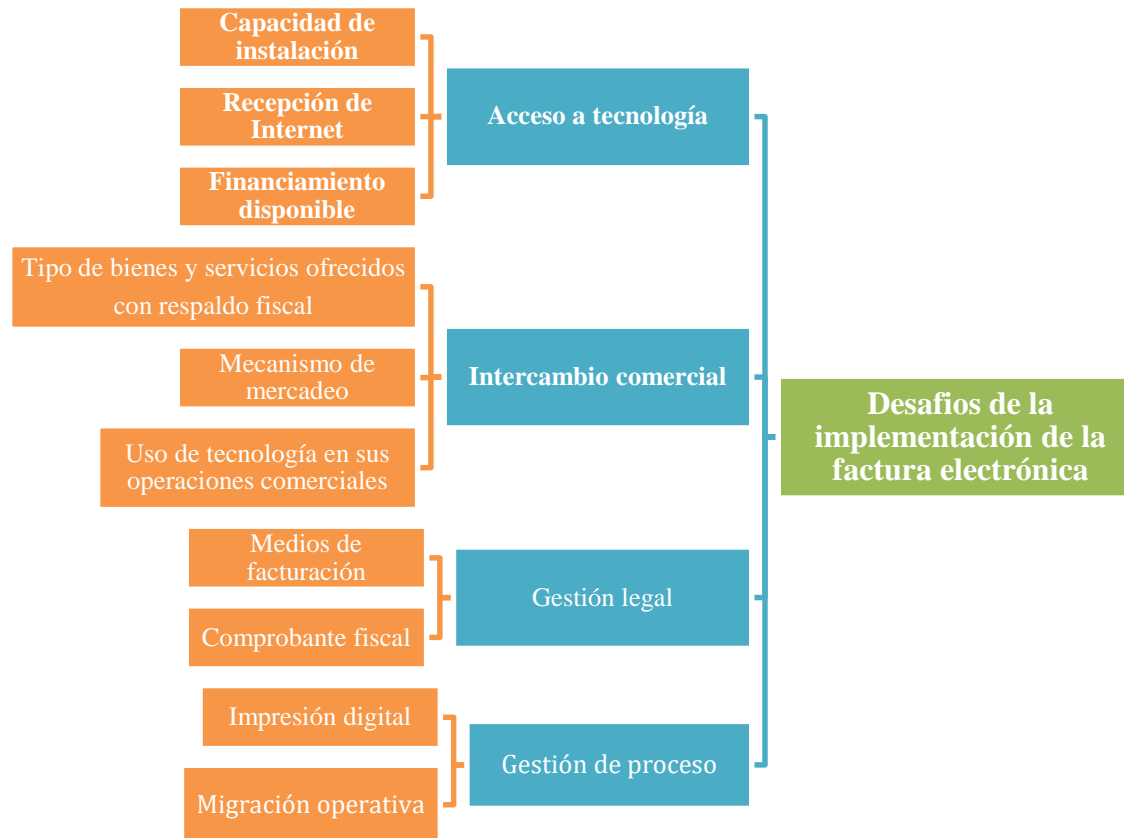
Capacidad de instalación

Recepción de Internet

Financiamiento disponible

Acceso a tecnología

Tipo de bienes y servicios ofrecidos con respaldo fiscal

Mecanismo de mercadeo

Uso de tecnología en sus operaciones comerciales

Intercambio comercial

Desafios de la implementación de la factura electrónica

Medios de facturación

Comprobante fiscal

Gestión legal

Impresión digital

Migración operativa

Gestión de proceso